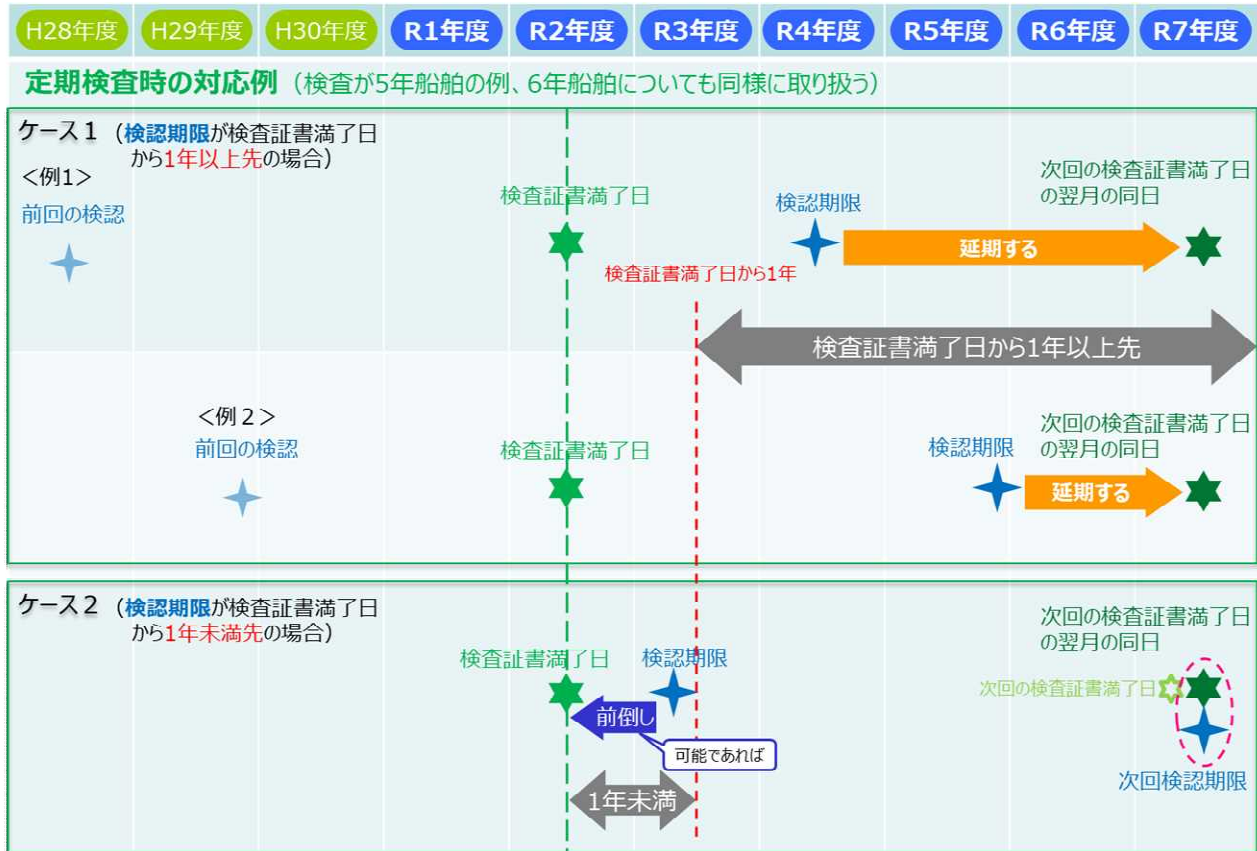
H28年度 H29年度 H30年度 R1年度 R2年度 R3年度 R4年度 R5年度 R6年度 R7年度

定期検査時の対応例（検査が5年船舶の例、6年船舶についても同様に取り扱う）

ケース１（検認期限が検査証書満了日から1年以上先の場合）

＜例1＞
前回の検認

検査証書満了日

検認期限

延期する

次回の検査証書満了日の翌月の同日

検査証書満了日から1年

検査証書満了日から1年以上先

＜例２＞
前回の検認

検査証書満了日

検認期限

延期する

次回の検査証書満了日の翌月の同日

ケース２（検認期限が検査証書満了日から1年未満先の場合）

検査証書満了日

検認期限

前倒し

可能であれば

1年未満

次回の検査証書満了日の翌月の同日

次回の検査証書満了日

次回検認期限